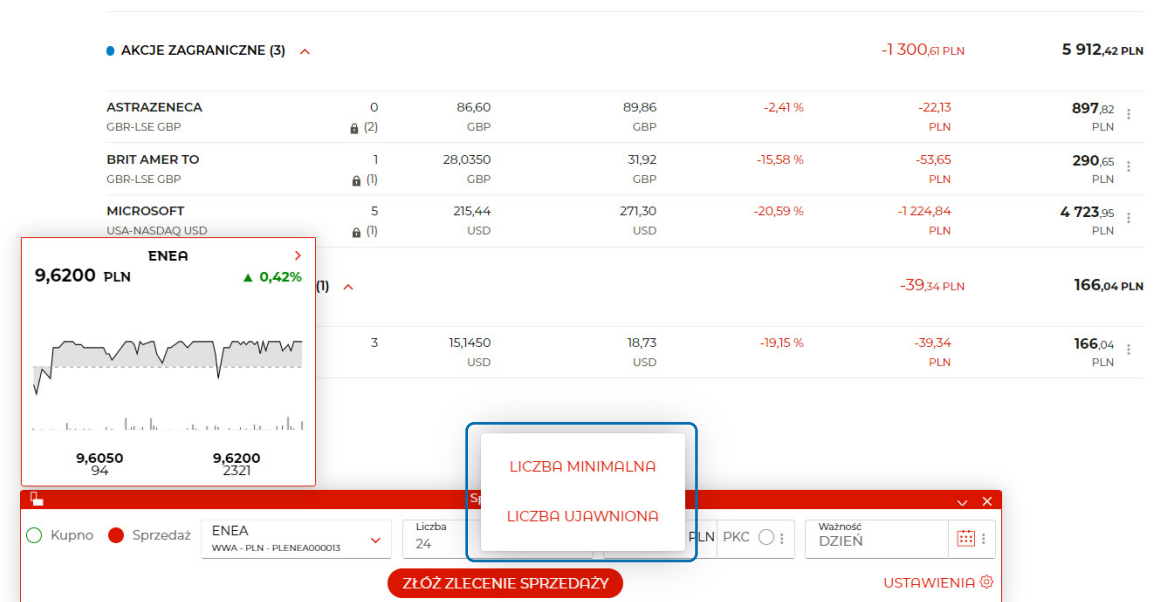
AKCJE ZAGRANICZNE (3)

-1 300,61 PLN

5 912,42 PLN

| | | | | | | |
|---|---|---|---|---|---|---|
| ASTRAZENECA GBR-LSE GBP | 0 (2) | 86,60 GBP | 89,86 GBP | -2,41 % | -22,13 PLN | 897,82 PLN |
| BRIT AMER TO GBR-LSE GBP | 1 (1) | 28,0350 GBP | 31,92 GBP | -15,58 % | -53,65 PLN | 290,65 PLN |
| MICROSOFT USA-NASDAQ USD | 5 (1) | 215,44 USD | 271,30 USD | -20,59 % | -1 224,84 PLN | 4 723,95 PLN |

(1)

-39,34 PLN

166,04 PLN

| | | | | | |
|---|---|---|---|---|---|
| 3 | 15,1450 USD | 18,73 USD | -19,15 % | -39,34 PLN | 166,04 PLN |

ENEA

9,6200 PLN

0,42%

9,6050
94

9,6200
2321

LICZBA MINIMALNA

LICZBA UJAWNIONA

Sp

Kupno

Sprzedaż

ENEA
WWA - PLN - PLENEA000013

Liczba
24

PLN

PKC

Ważność
DZIEŃ

ZŁÓŻ ZLECENIE SPRZEDAŻY

USTAWIENIA